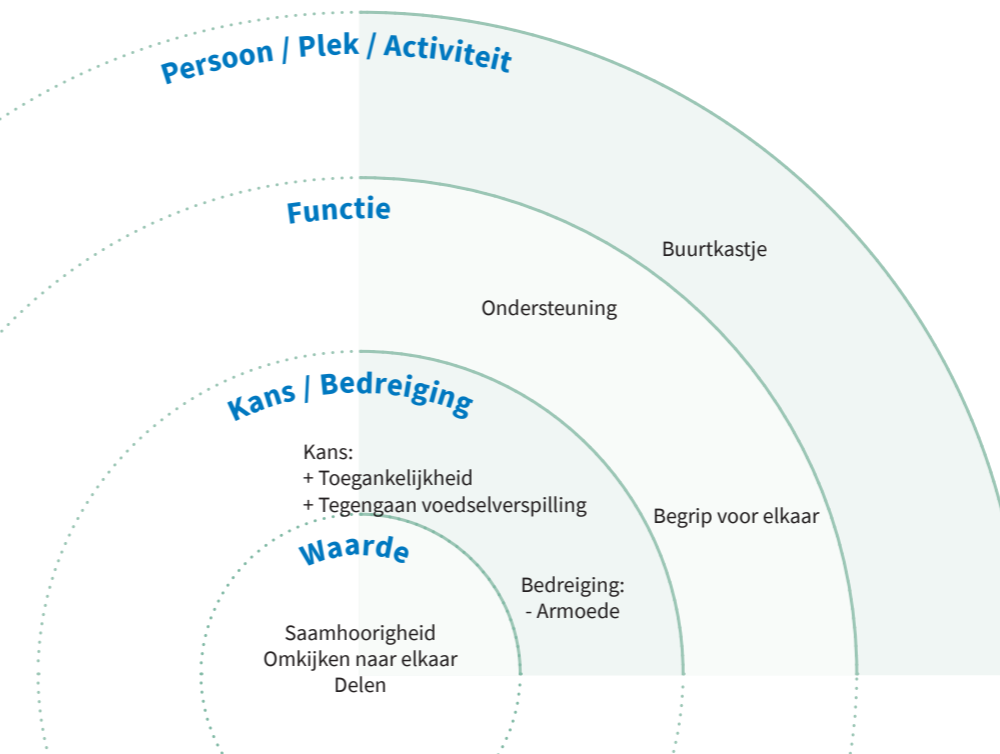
Persoon / Plek / Activiteit

Functie

Buurtkastje

Ondersteuning

Kans / Bedreiging

Kans:
+ Toegankelijkheid
+ Tegengaan voedselverspilling

Begrip voor elkaar

Waarde

Bedreiging:
- Armoede

Saamhoorigheid
Omkijken naar elkaar
Delen